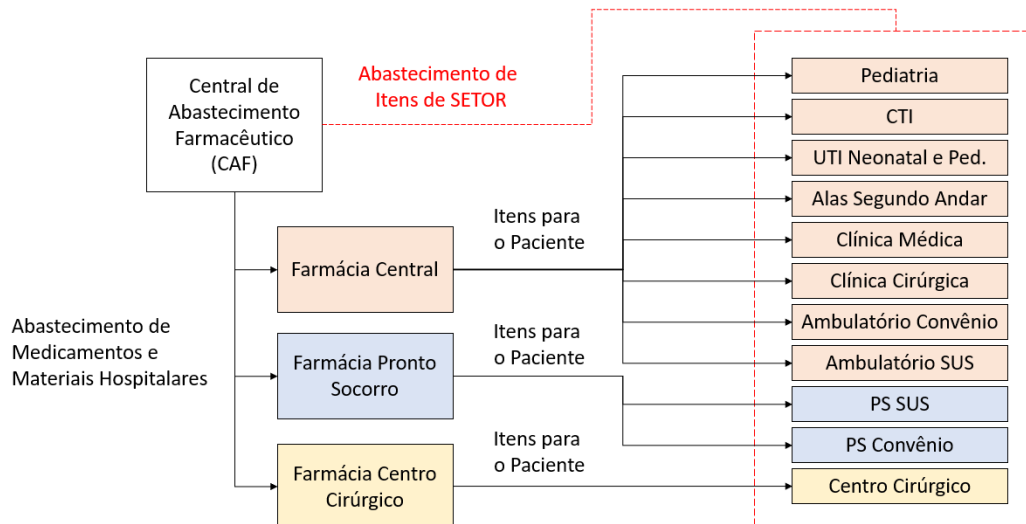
Central de Abastecimento Farmacêutico (CAF)

Abastecimento de Itens de SETOR

Pediatria

CTI

UTI Neonatal e Ped.

Alas Segundo Andar

Clínica Médica

Clínica Cirúrgica

Ambulatório Convênio

Ambulatório SUS

PS SUS

PS Convênio

Centro Cirúrgico

Itens para o Paciente

Farmácia Central

Abastecimento de Medicamentos e Materiais Hospitalares

Itens para o Paciente

Farmácia Pronto Socorro

Itens para o Paciente

Farmácia Centro Cirúrgico